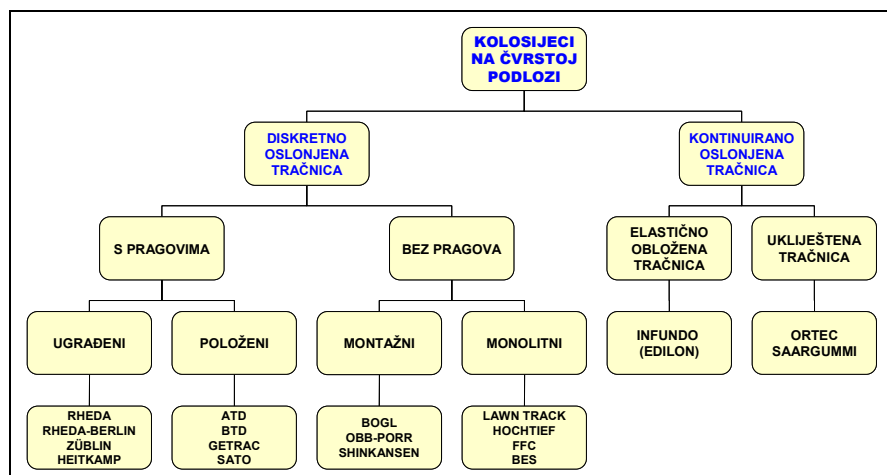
KOLOSIJECI NA ČVRSTOJ PODLOZI

DISKRETNO OSLONJENA TRAČNICA

KONTINUIRANO OSLONJENA TRAČNICA

S PRAGOVIMA

BEZ PRAGOVA

ELASTIČNO OBLOŽENA TRAČNICA

UKLIJEŠTENA TRAČNICA

UGRAĐENI

POLOŽENI

MONTAŽNI

MONOLITNI

INFUNDO (EDILON)

ORTEC SAARGUMMI

RHEDA
RHEDA-BERLIN
ZÜBLIN
HEITKAMP

ATD
BTD
GETRAC
SATO

BOGL
OBB-PORR
SHINKANSEN

LAWN TRACK
HOCHTIEF
FFC
BES